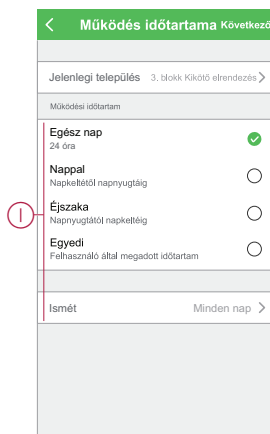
Működés időtartama Következő

Jelenlegi település 3. blokk Kikötő elrendezés

Működési időtartam

Egész nap
24 óra

Nappal
Napkeltétől napnyugtáig

Éjszaka
Napnyugtától napkeltéig

Egyedi
Felhasználó által megadott időtartam

Ismét Minden nap

I